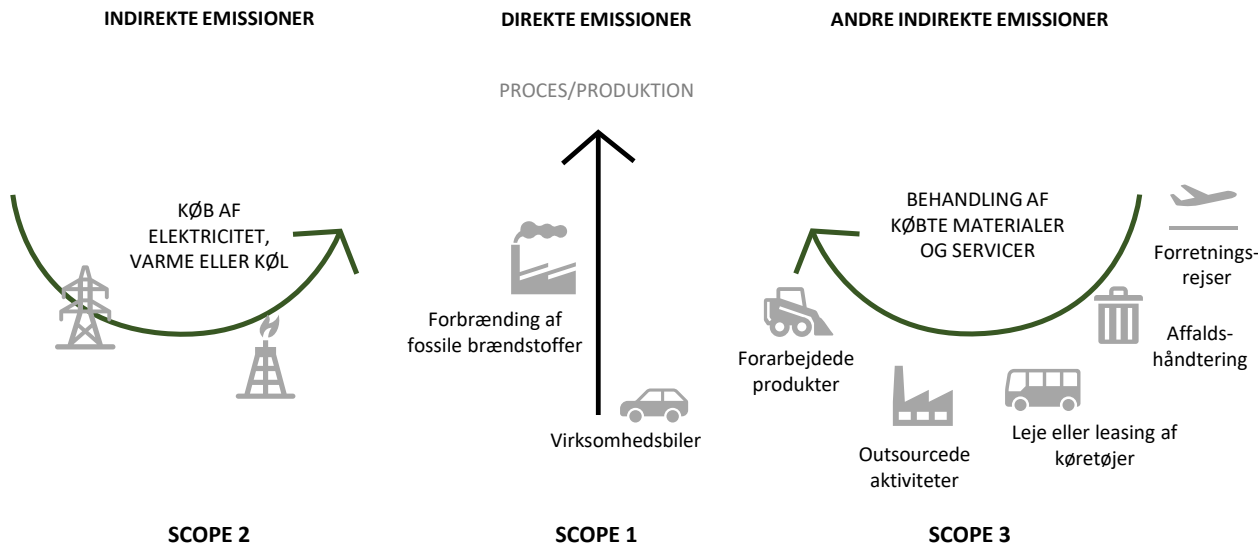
INDIREKTE EMISSIONER

KØB AF ELEKTRICITET, VARME ELLER KØL

SCOPE 2

DIREKTE EMISSIONER

PROCES/PRODUKTION

Forbrænding af fossile brændstoffer

Virksomhedsbiler

SCOPE 1

ANDRE INDIREKTE EMISSIONER

BEHANDLING AF KØBTE MATERIALER OG SERVICER

Forretningsrejser

Affaldshåndtering

Forarbejdede produkter

Outsourcede aktiviteter

Leje eller leasing af køretøjer

SCOPE 3